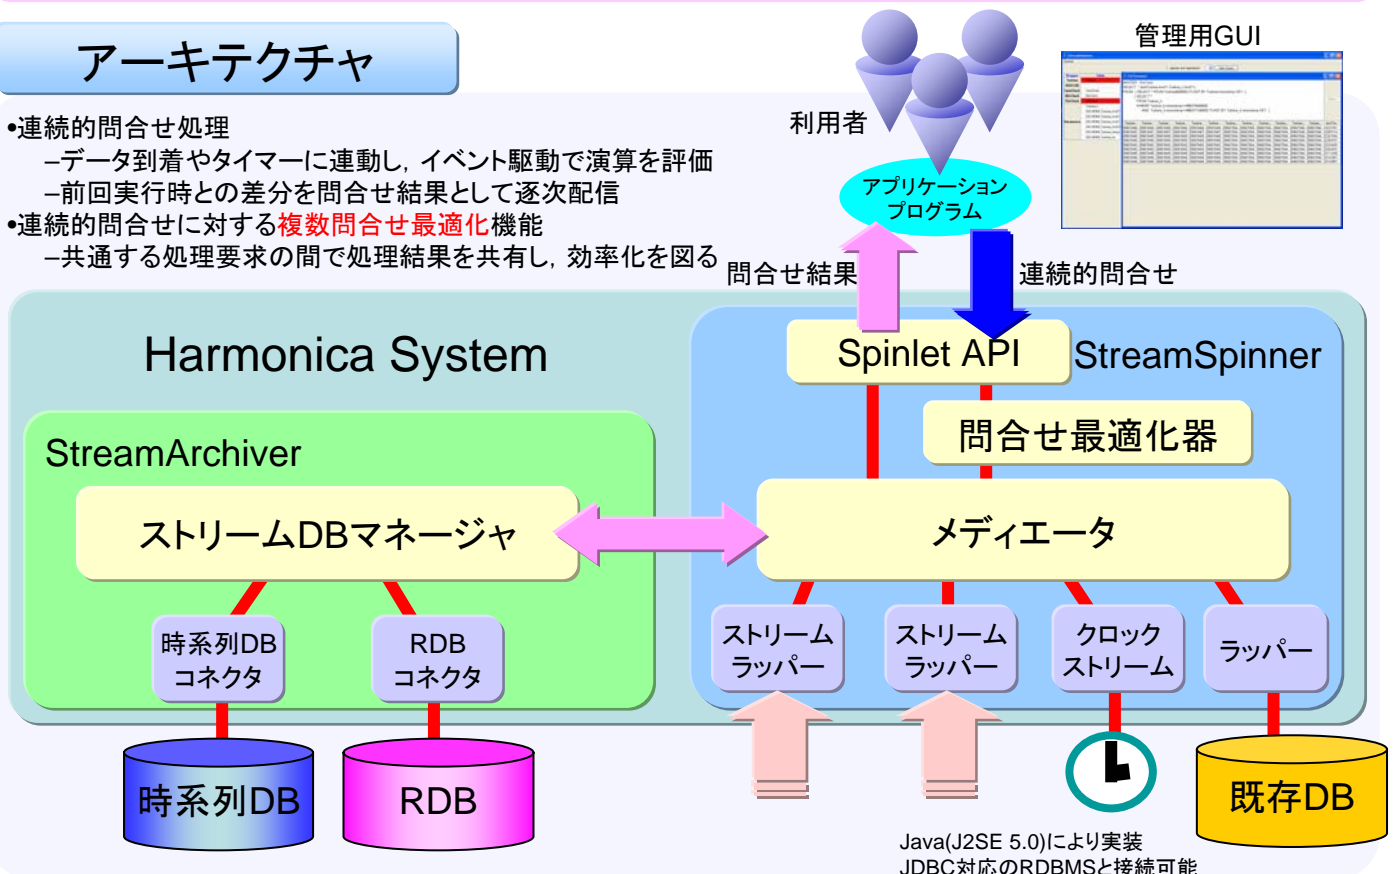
アーキテクチャ

•連続的問合せ処理
–データ到着やタイマーに連動し，イベント駆動で演算を評価
–前回実行時との差分を問合せ結果として逐次配信
•連続的問合せに対する複数問合せ最適化機能
–共通する処理要求の間で処理結果を共有し，効率化を図る

利用者

管理用GUI

アプリケーションプログラム

問合せ結果

連続的問合せ

Harmonica System

Spinlet API

StreamSpinner

問合せ最適化器

StreamArchiver

ストリームDBマネージャ

メディエータ

時系列DB コネクタ

RDB コネクタ

ストリーム ラッパー

ストリーム ラッパー

クロック ストリーム

ラッパー

時系列DB

RDB

既存DB

Java(J2SE 5.0)により実装
JDBC対応のRDBMSと接続可能